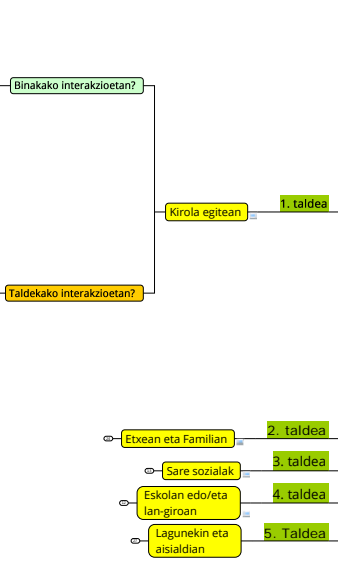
Binakako interakzioetan?

Kirola egitean

1. taldea

Taldekako interakzioetan?

Etxean eta Familian

2. taldea

Sare sozialak

3. taldea

Eskolan edo/eta lan-giroan

4. taldea

Lagunekin eta aisialdian

5. Taldea